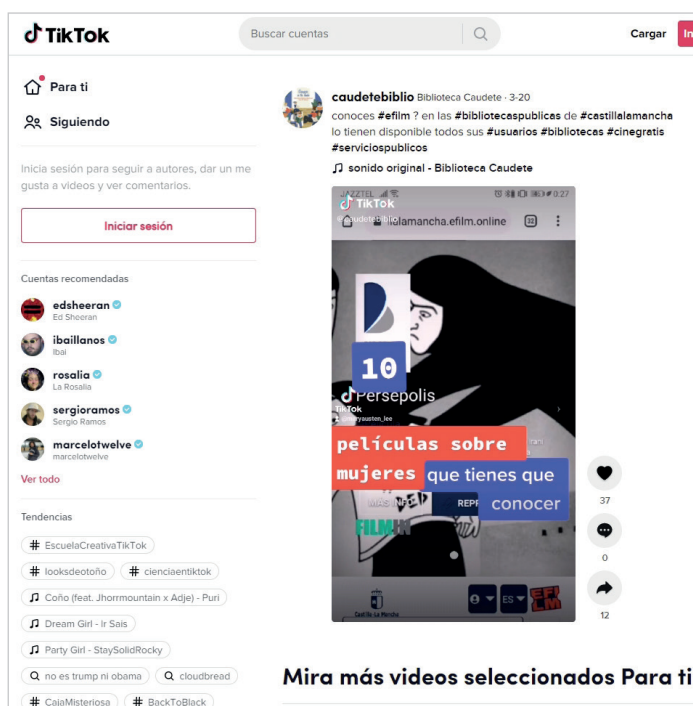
TikTok

Buscar cuentas

Cargar In

Para ti

Siguiendo

Inicia sesión para seguir a autores, dar un me gusta a videos y ver comentarios.

Iniciar sesión

Cuentas recomendadas

edsheeran
Ed Sheeran

ibaillanos
Ibai

rosalia
La Rosalía

sergioramos
Sergio Ramos

marcelotwelve
marcelotwelve

Ver todo

Tendencias

# EscuelaCreativaTikTok

# looksdeotoño

# cienciaentiktok

Coño (feat. Jhorrmountain x Adje) - Puri

Dream Girl - Ir Sais

Party Girl - StaySolidRocky

no es trump ni obama

cloudbread

# CajaMisteriosa

# BackToBlack

caudetebiblio Biblioteca Caudete · 3-20

conoces #efilm ? en las #bibliotecaspublicas de #castillalamancha lo tienen disponible todos sus #usuarios #bibliotecas #cinegratis #serviciospublicos

sonido original - Biblioteca Caudete

JAZZTEL 0:27

TikTok

@caudetebiblio

lalamancha.efilm.online

10

Persepolis

TikTok

películas sobre mujeres que tienes que conocer

FILMIN

ES

EFILM

37

0

12

Mira más videos seleccionados Para ti